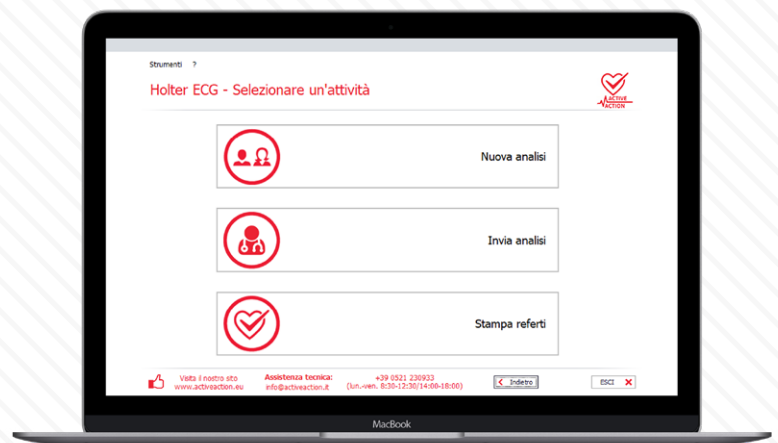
Strumenti ?

Holter ECG - Selezionare un'attività

ACTIVE ACTION

Nuova analisi

Invia analisi

Stampa referti

Visita il nostro sito www.activeaction.eu

Assistenza tecnica: info@activeaction.it

+39 0521 230933 (lun.-ven. 8:30-12:30/14:00-18:00)

Indietro

ESCI

MacBook